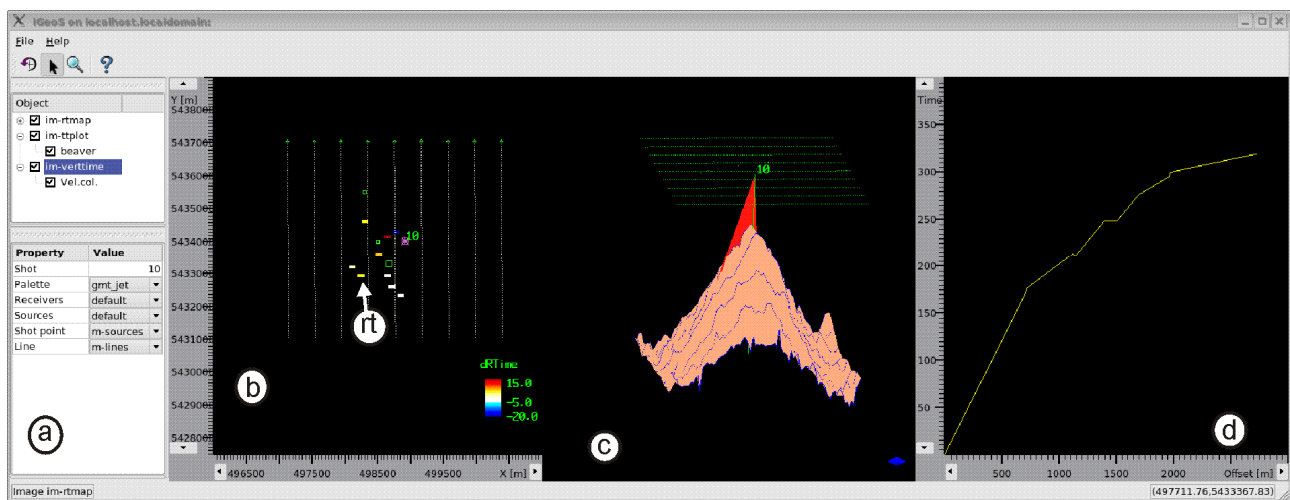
IGeoS on localhost.localdomain

File Help

Object
im-rtmap
im-ttplot
beaver
im-verttime
Vel.col.

| Property | Value |
|---|---|
| Shot | 10 |
| Palette | gmt_jet |
| Receivers | default |
| Sources | default |
| Shot point | m-sources |
| Line | m-lines |

a

Y [m]
5438000
5437000
5436000
5435000
5434000
5433000
5432000
5431000
5430000
5429000
5428000

10
rt
b

dRTime
15.0
-5.0
-20.0

496500 497500 498500 499500 X [m]

10
c

Time
350
300
250
200
150
100
50

500 1000 1500 2000 Offset [m]

d

Image im-rtmap
(497711.76,5433367.83)